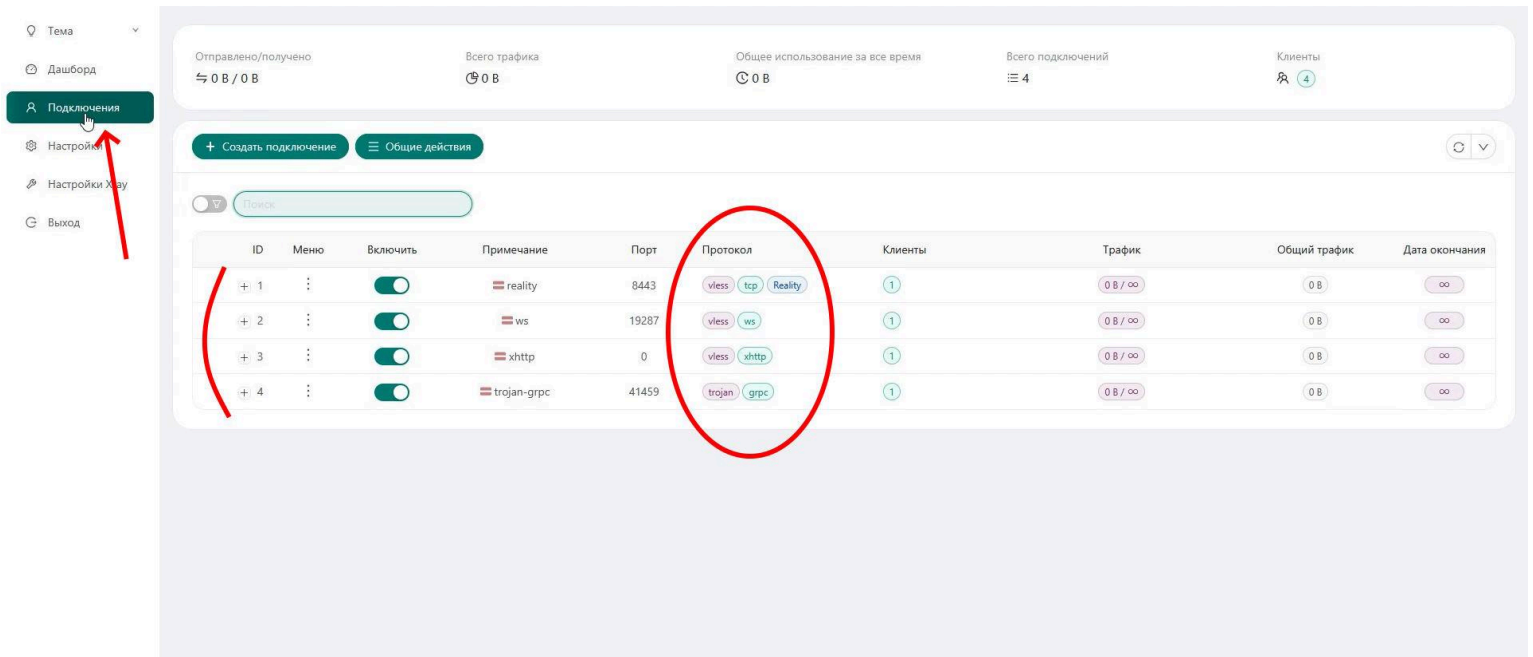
Тема
Дашборд
Подключения
Настройки
Настройки Xray
Выход

Отправлено/получено
0 B / 0 B

Всего трафика
0 B

Общее использование за все время
0 B

Всего подключений
4

Клиенты
4

+ Создать подключение
Общие действия

Поиск

| ID | Меню | Включить | Примечание | Порт | Протокол | Клиенты | Трафик | Общий трафик | Дата окончания |
|---|---|---|---|---|---|---|---|---|---|
| + 1 | ⋮ | | reality | 8443 | vless tcp Reality | 1 | 0 B / ∞ | 0 B | ∞ |
| + 2 | ⋮ | | ws | 19287 | vless ws | 1 | 0 B / ∞ | 0 B | ∞ |
| + 3 | ⋮ | | xhttp | 0 | vless xhttp | 1 | 0 B / ∞ | 0 B | ∞ |
| + 4 | ⋮ | | trojan-grpc | 41459 | trojan grpc | 1 | 0 B / ∞ | 0 B | ∞ |